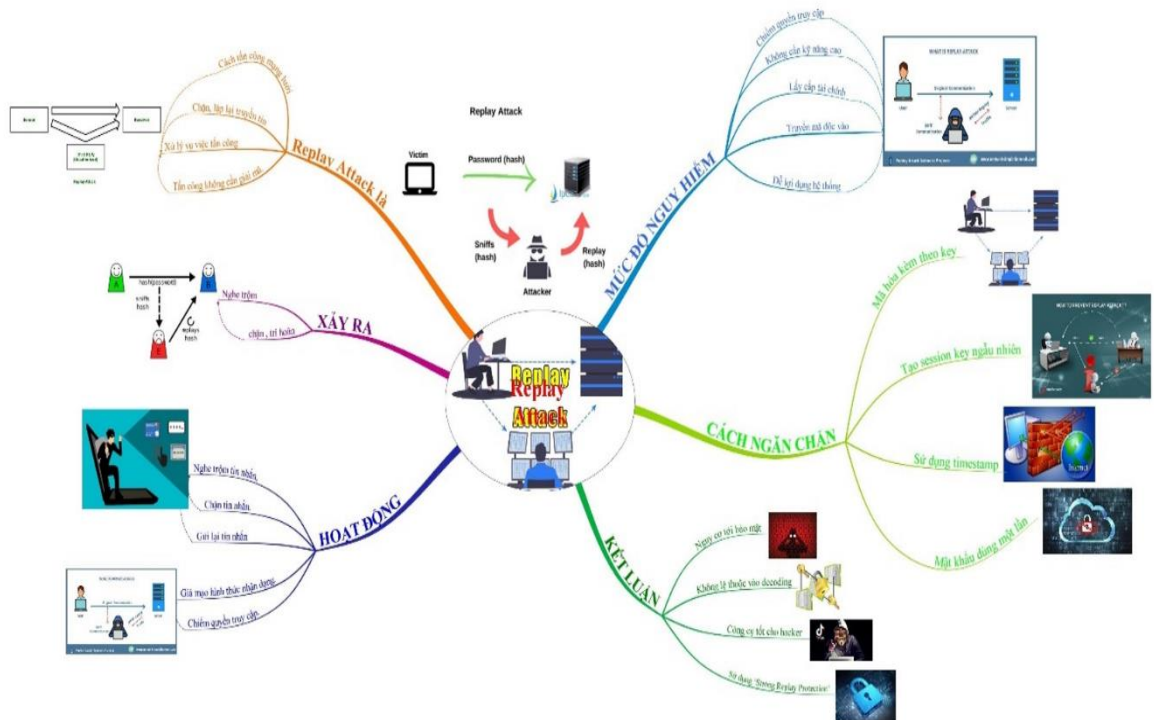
Replay Attack

Victim

Password (hash)

Sniffs (hash)

Replay (hash)

Attacker

Replay Attack

Replay Attack là

Cách tấn công mạng hacker

Chặn, lặp lại truyền tin

Xử lý sự việc tấn công

Tấn công không cần giải mã

XẢY RA

Nghe trộm

chặn, trì hoãn

sniffs hash

replays hash

HOẠT ĐỘNG

Nghe trộm tin nhắn

Chặn tin nhắn

Gửi lại tin nhắn

Giả mạo hình thức nhận dạng

Chiếm quyền truy cập

MỨC ĐỘ NGUY HIỂM

Chiếm quyền truy cập

Không cần kỹ năng cao

Lấy cắp tài chính

Truyền mã độc vào

Dễ lợi dụng hệ thống

WHAT IS REPLAY ATTACK

CÁCH NGĂN CHẶN

Mã hóa kèm theo key

Tạo session key ngẫu nhiên

Sử dụng timestamp

Mật khẩu dùng một lần

HOW TO PREVENT REPLAY ATTACK?

KẾT LUẬN

Nguy cơ lỗi bảo mật

Không lệ thuộc vào decoding

Công cụ tốt cho hacker

Sử dụng "Strong Replay Protection"